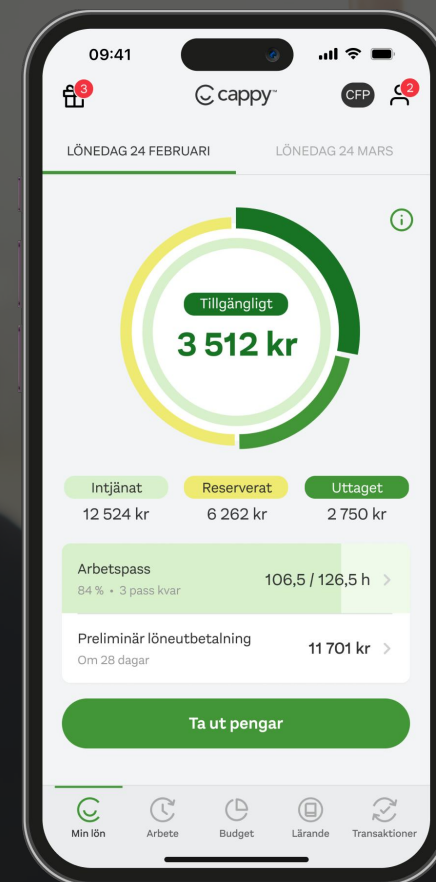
09:41

3

cappy

CFP

2

LÖNEDAG 24 FEBRUARI

LÖNEDAG 24 MARS

Tillgängligt

3 512 kr

Intjänat
12 524 kr

Reserverat
6 262 kr

Uttaget
2 750 kr

Arbetspass
84 % • 3 pass kvar
106,5 / 126,5 h

Preliminär löneutbetalning
Om 28 dagar
11 701 kr

Ta ut pengar

Min lön
Arbete
Budget
Lärande
Transaktioner